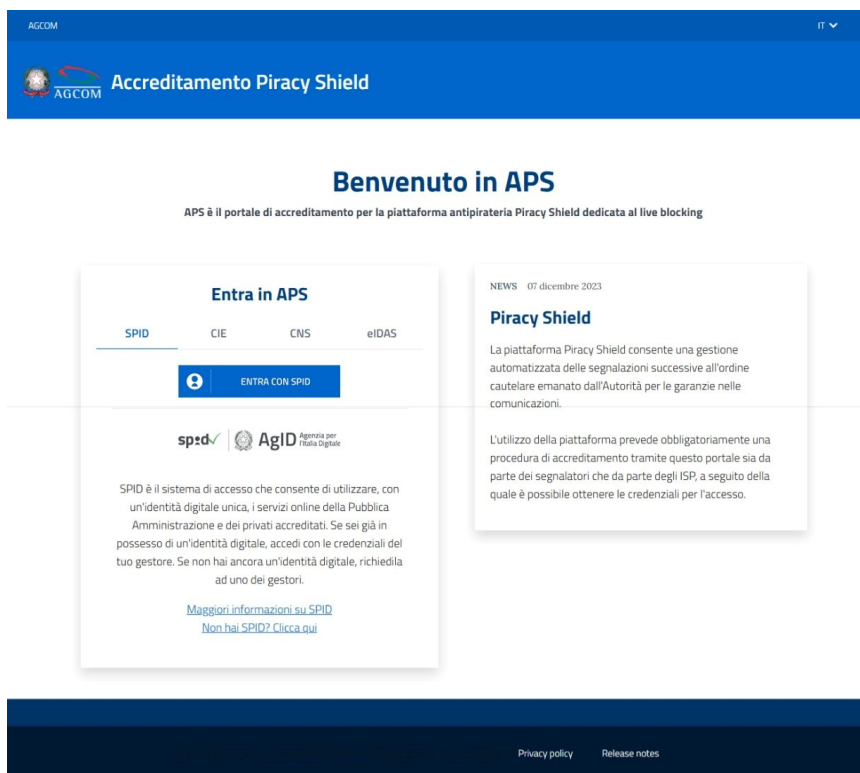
AGCOM

IT

AGCOM Accreditamento Piracy Shield

Benvenuto in APS

APS è il portale di accreditamento per la piattaforma antipirateria Piracy Shield dedicata al live blocking

Entra in APS

SPID CIE CNS eIDAS

ENTRA CON SPID

spid AgID Agenzia per l'Italia Digitale

SPID è il sistema di accesso che consente di utilizzare, con un'identità digitale unica, i servizi online della Pubblica Amministrazione e dei privati accreditati. Se sei già in possesso di un'identità digitale, accedi con le credenziali del tuo gestore. Se non hai ancora un'identità digitale, richiedila ad uno dei gestori.

Maggiori informazioni su SPID
Non hai SPID? Clicca qui

NEWS 07 dicembre 2023

Piracy Shield

La piattaforma Piracy Shield consente una gestione automatizzata delle segnalazioni successive all'ordine cautelare emanato dall'Autorità per le garanzie nelle comunicazioni.

L'utilizzo della piattaforma prevede obbligatoriamente una procedura di accreditamento tramite questo portale sia da parte dei segnalatori che da parte degli ISP, a seguito della quale è possibile ottenere le credenziali per l'accesso.

Privacy policy Release notes